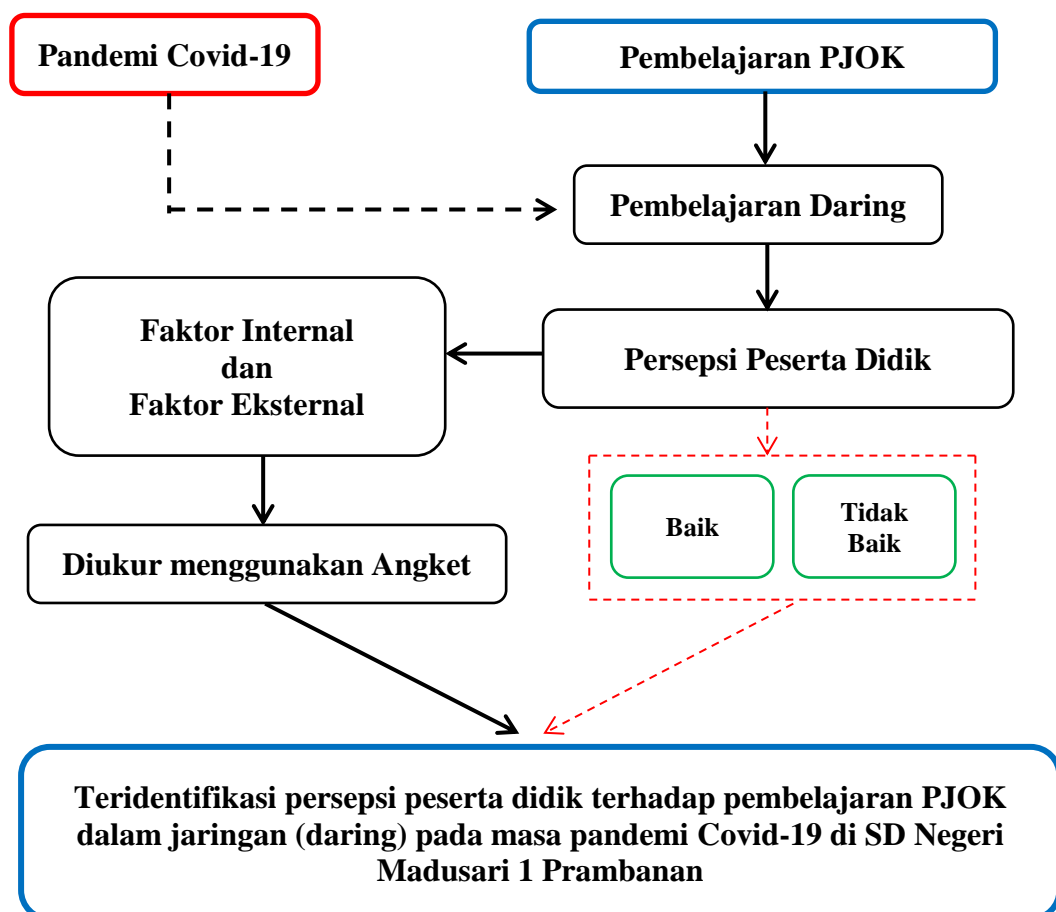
Pandemi Covid-19

Pembelajaran PJOK

Pembelajaran Daring

Faktor Internal
dan
Faktor Eksternal

Persepsi Peserta Didik

Baik

Tidak Baik

Diukur menggunakan Angket

Teridentifikasi persepsi peserta didik terhadap pembelajaran PJOK dalam jaringan (daring) pada masa pandemi Covid-19 di SD Negeri Madusari 1 Prambanan